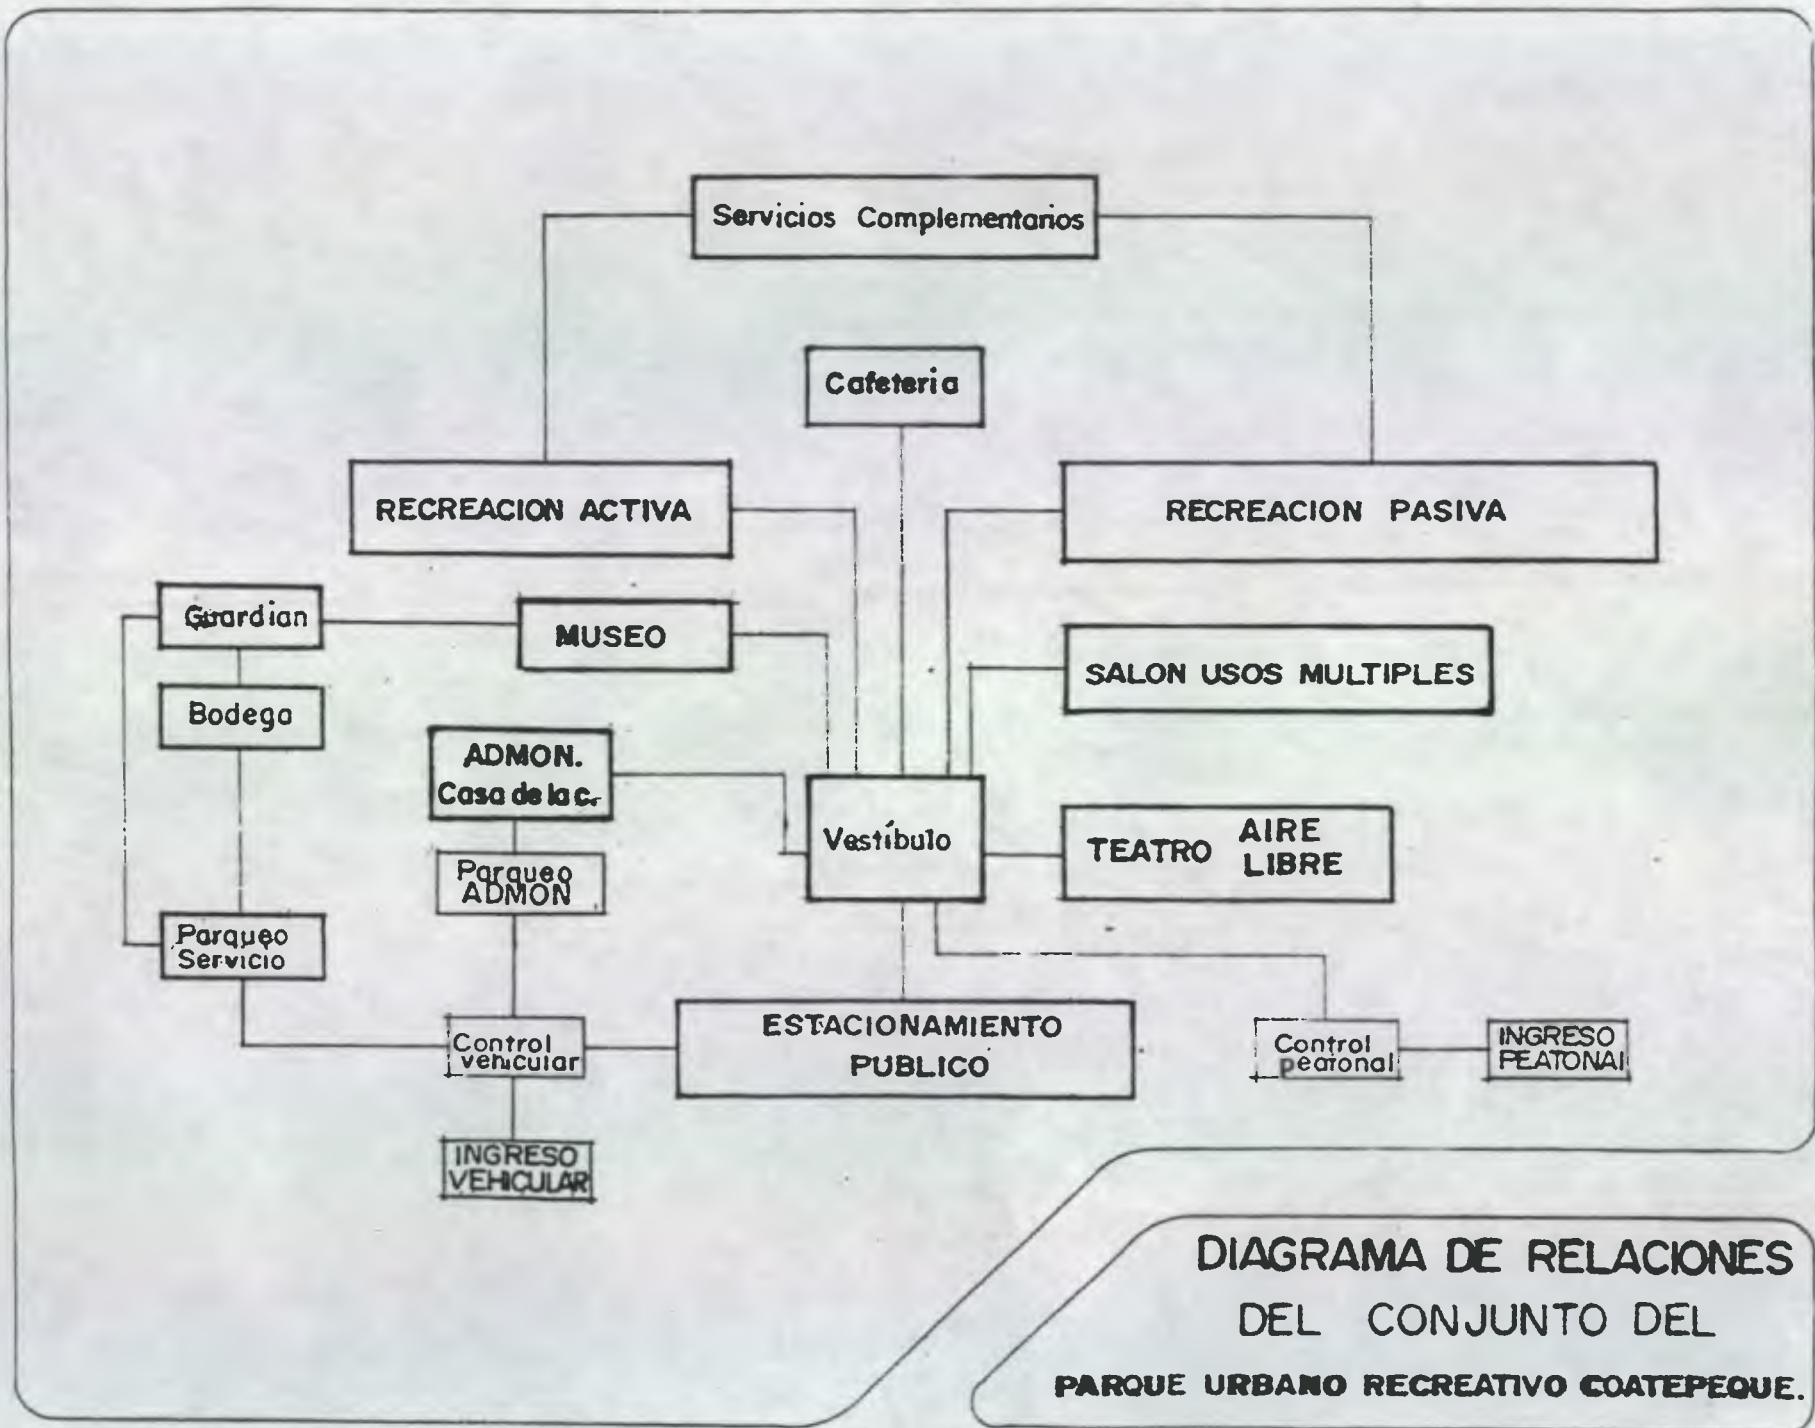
Servicios Complementarios

Cafeteria

RECREACION ACTIVA

RECREACION PASIVA

Guardian

MUSEO

SALON USOS MULTIPLES

Bodega

ADMON. Casa de la c.

Vestíbulo

TEATRO AIRE LIBRE

Parqueo ADMON

Parqueo Servicio

Control vehicular

ESTACIONAMIENTO PUBLICO

Control peatonal

INGRESO PEATONAL

INGRESO VEHICULAR

DIAGRAMA DE RELACIONES
DEL CONJUNTO DEL
PARQUE URBANO RECREATIVO COATEPEQUE.